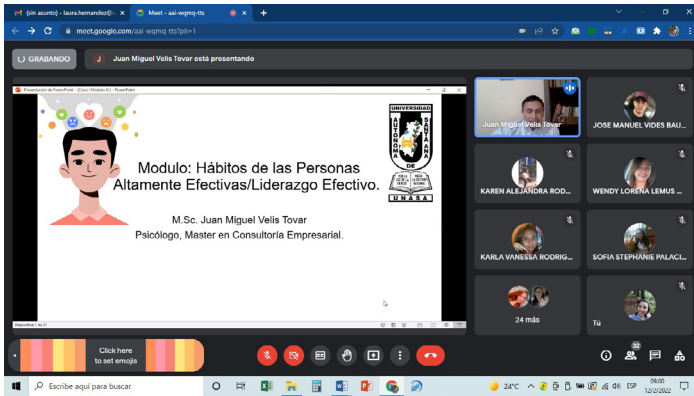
(sin asunto) - laura.hernandez@
Meet - aai-wqmq-tts
meet.google.com/aai-wqmq-tts?pli=1

GRABANDO
Juan Miguel Velis Tovar está presentando

Presentación de PowerPoint - [Clase Modulo 6] - PowerPoint

Modulo: Hábitos de las Personas Altamente Efectivas/Liderazgo Efectivo.

M.Sc. Juan Miguel Velis Tovar
Psicólogo, Master en Consultoría Empresarial.

UNIVERSIDAD AUTONOMA DE SANTA ANA
UNASA

Diapositiva 1 de 37

Juan Miguel Velis Tovar
JOSE MANUEL VIDES BAU...
KAREN ALEJANDRA ROD...
WENDY LORENA LEMUS ...
KARLA VANESSA RODRIG...
SOFIA STEPHANIE PALACI...
24 más
Tú

Click here to set emojis

32

Escribe aquí para buscar
24°C
ESP
09:00
12/2/2022